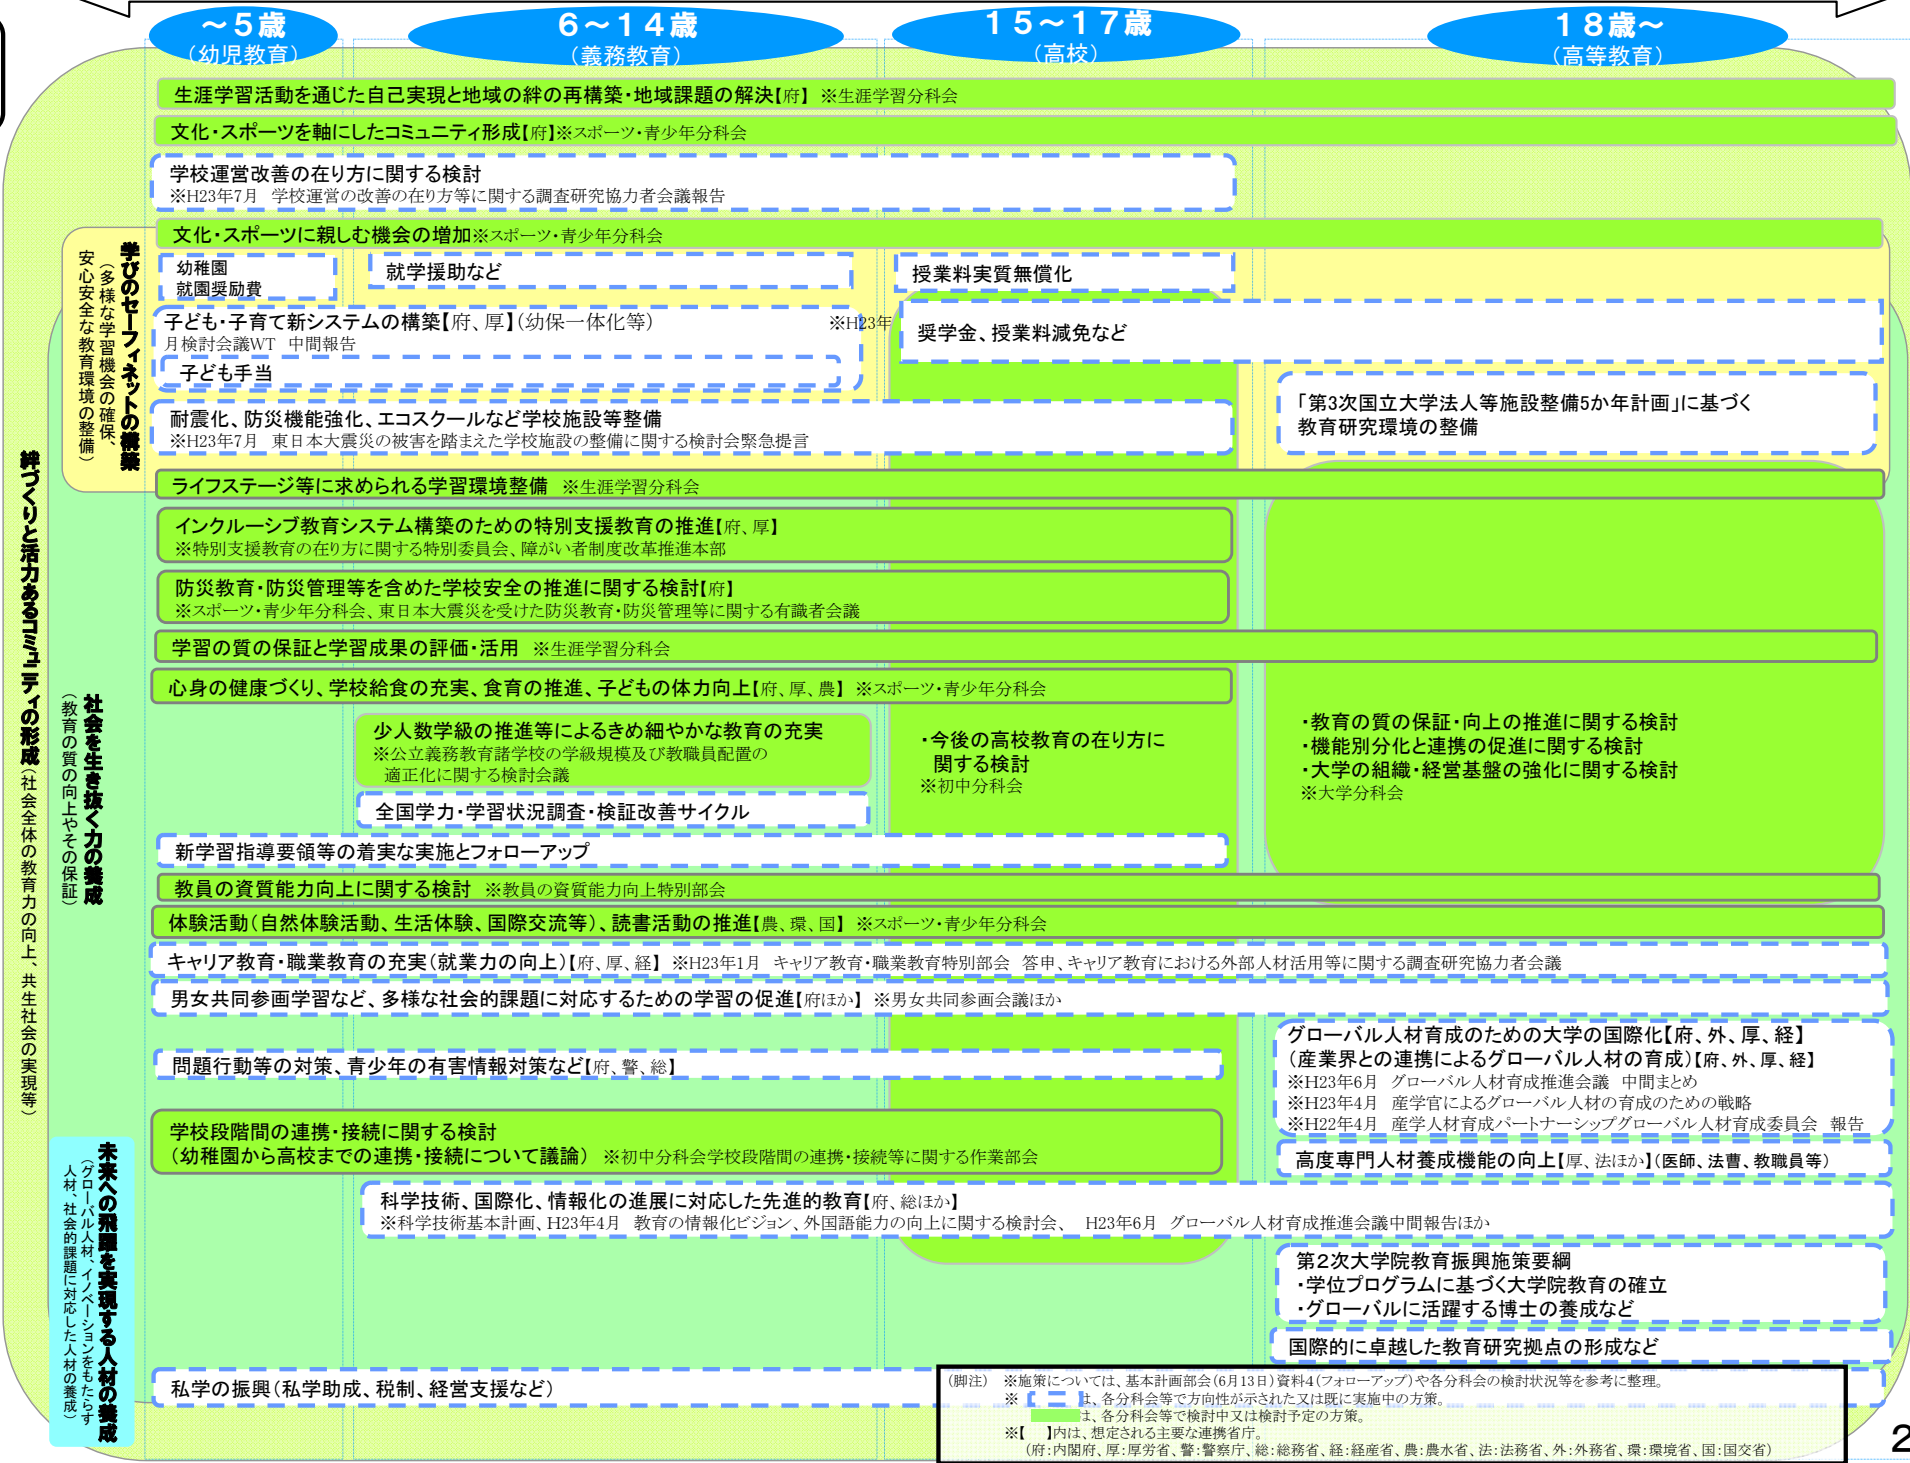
～５歳
（幼児教育）

６～１４歳
（義務教育）

１５～１７歳
（高校）

１８歳～
（高等教育）

絆づくりと活力あるコミュニティの形成（社会全体の教育力の向上、共生社会の実現等）

学びのセーフティネットの構築（多様な学習機会の確保、安心安全な教育環境の整備）

社会を生き抜く力の養成（教育の質の向上やその保証）

未来への飛躍を実現する人材の養成（グローバル人材、イノベーションをもたらす人材、社会的課題に対応した人材の養成）

生涯学習活動を通じた自己実現と地域の絆の再構築・地域課題の解決【府】※生涯学習分科会

文化・スポーツを軸にしたコミュニティ形成【府】※スポーツ・青少年分科会

学校運営改善の在り方に関する検討
※H23年7月　学校運営の改善の在り方等に関する調査研究協力者会議報告

文化・スポーツに親しむ機会の増加※スポーツ・青少年分科会

幼稚園
就園奨励費

就学援助など

授業料実質無償化

子ども・子育て新システムの構築【府、厚】（幼保一体化等）　※H23年月検討会議WT　中間報告

子ども手当

奨学金、授業料減免など

耐震化、防災機能強化、エコスクールなど学校施設等整備
※H23年7月　東日本大震災の被害を踏まえた学校施設の整備に関する検討会緊急提言

「第3次国立大学法人等施設整備5か年計画」に基づく教育研究環境の整備

ライフステージ等に求められる学習環境整備　※生涯学習分科会

インクルーシブ教育システム構築のための特別支援教育の推進【府、厚】
※特別支援教育の在り方に関する特別委員会、障がい者制度改革推進本部

防災教育・防災管理等を含めた学校安全の推進に関する検討【府】
※スポーツ・青少年分科会、東日本大震災を受けた防災教育・防災管理等に関する有識者会議

学習の質の保証と学習成果の評価・活用　※生涯学習分科会

心身の健康づくり、学校給食の充実、食育の推進、子どもの体力向上【府、厚、農】※スポーツ・青少年分科会

少人数学級の推進等によるきめ細やかな教育の充実
※公立義務教育諸学校の学級規模及び教職員配置の適正化に関する検討会議

全国学力・学習状況調査・検証改善サイクル

・今後の高校教育の在り方に関する検討
※初中分科会

・教育の質の保証・向上の推進に関する検討
・機能別分化と連携の促進に関する検討
・大学の組織・経営基盤の強化に関する検討
※大学分科会

新学習指導要領等の着実な実施とフォローアップ

教員の資質能力向上に関する検討　※教員の資質能力向上特別部会

体験活動（自然体験活動、生活体験、国際交流等）、読書活動の推進【農、環、国】※スポーツ・青少年分科会

キャリア教育・職業教育の充実（就業力の向上）【府、厚、経】※H23年1月　キャリア教育・職業教育特別部会　答申、キャリア教育における外部人材活用等に関する調査研究協力者会議

男女共同参画学習など、多様な社会的課題に対応するための学習の促進【府ほか】※男女共同参画会議ほか

グローバル人材育成のための大学の国際化【府、外、厚、経】
（産業界との連携によるグローバル人材の育成）【府、外、厚、経】
※H23年6月　グローバル人材育成推進会議　中間まとめ
※H23年4月　産学官によるグローバル人材の育成のための戦略
※H22年4月　産学人材育成パートナーシップグローバル人材育成委員会　報告

問題行動等の対策、青少年の有害情報対策など【府、警、総】

学校段階間の連携・接続に関する検討
（幼稚園から高校までの連携・接続について議論）※初中分科会学校段階間の連携・接続等に関する作業部会

高度専門人材養成機能の向上【厚、法ほか】（医師、法曹、教職員等）

科学技術、国際化、情報化の進展に対応した先進的教育【府、総ほか】
※科学技術基本計画、H23年4月　教育の情報化ビジョン、外国語能力の向上に関する検討会、　H23年6月　グローバル人材育成推進会議中間報告ほか

第2次大学院教育振興施策要綱
・学位プログラムに基づく大学院教育の確立
・グローバルに活躍する博士の養成など

国際的に卓越した教育研究拠点の形成など

私学の振興（私学助成、税制、経営支援など）

（脚注）　※施策については、基本計画部会（6月13日）資料4（フォローアップ）や各分科会の検討状況等を参考に整理。
※　　は、各分科会等で方向性が示された又は既に実施中の方策。
　　は、各分科会等で検討中又は検討予定の方策。
※【　】内は、想定される主要な連携省庁。
（府：内閣府、厚：厚労省、警：警察庁、総：総務省、経：経産省、農：農水省、法：法務省、外：外務省、環：環境省、国：国交省）

2